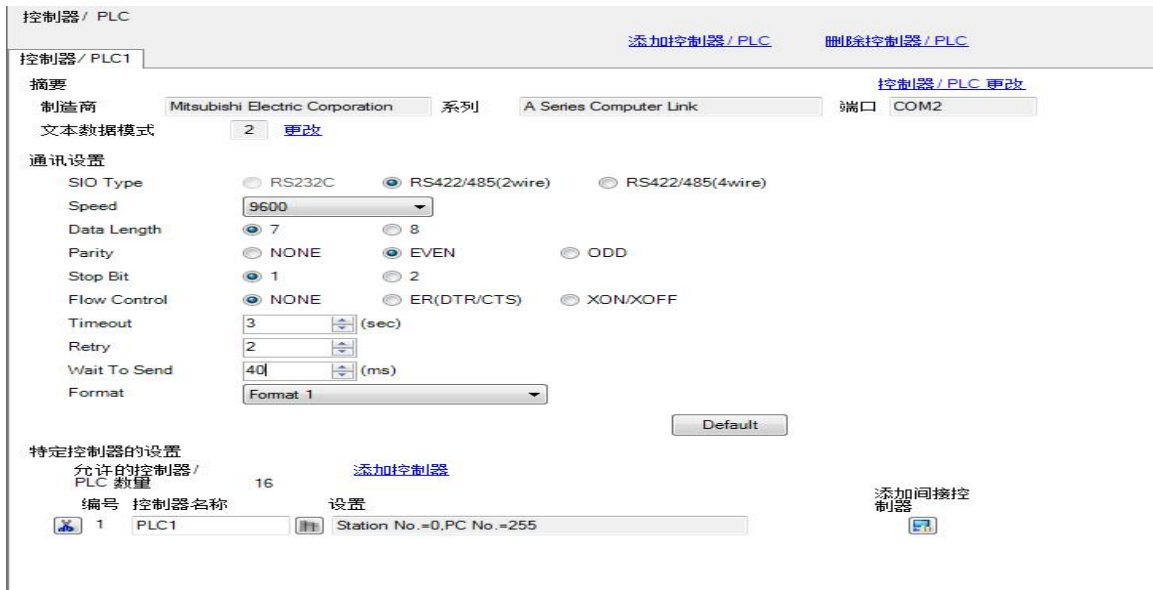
控制器 / PLC

添加控制器 / PLC　删除控制器 / PLC

控制器 / PLC1

摘要　控制器 / PLC 更改

制造商　Mitsubishi Electric Corporation　系列　A Series Computer Link　端口　COM2

文本数据模式　2　更改

通讯设置

SIO Type　RS232C　RS422/485(2wire)　RS422/485(4wire)

Speed　9600

Data Length　7　8

Parity　NONE　EVEN　ODD

Stop Bit　1　2

Flow Control　NONE　ER(DTR/CTS)　XON/XOFF

Timeout　3　(sec)

Retry　2

Wait To Send　40　(ms)

Format　Format 1

Default

特定控制器的设置

允许的控制器 / PLC 数量　16　添加控制器

编号　控制器名称　设置　添加间接控制器

1　PLC1　Station No.=0,PC No.=255